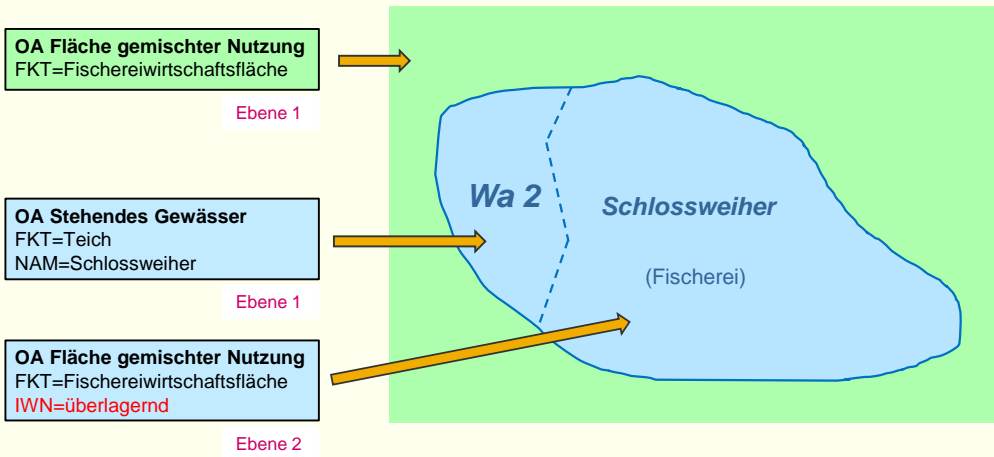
OA Fläche gemischter Nutzung
FKT=Fischereiwirtschaftsfläche

Ebene 1

OA Stehendes Gewässer
FKT=Teich
NAM=Schlossweiher

Ebene 1

OA Fläche gemischter Nutzung
FKT=Fischereiwirtschaftsfläche
IWN=überlagernd

Ebene 2

Wa 2

Schlossweiher

(Fischerei)